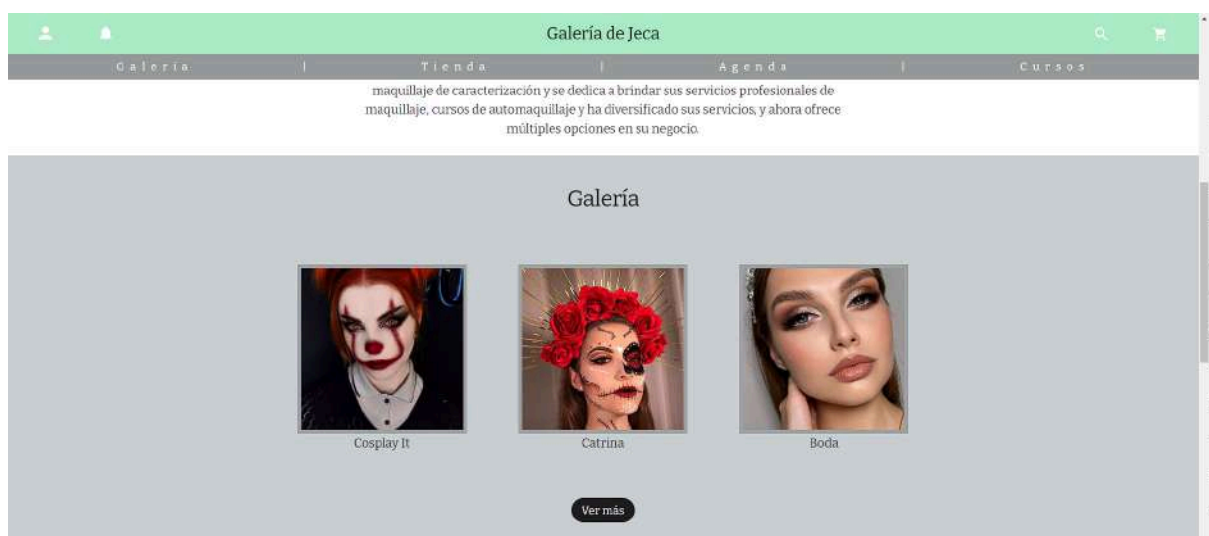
Galería de Jeca

Galería | Tienda | Agenda | Cursos

maquillaje de caracterización y se dedica a brindar sus servicios profesionales de maquillaje, cursos de automaquillaje y ha diversificado sus servicios, y ahora ofrece múltiples opciones en su negocio.

Galería

Cosplay It

Catrina

Boda

Ver más